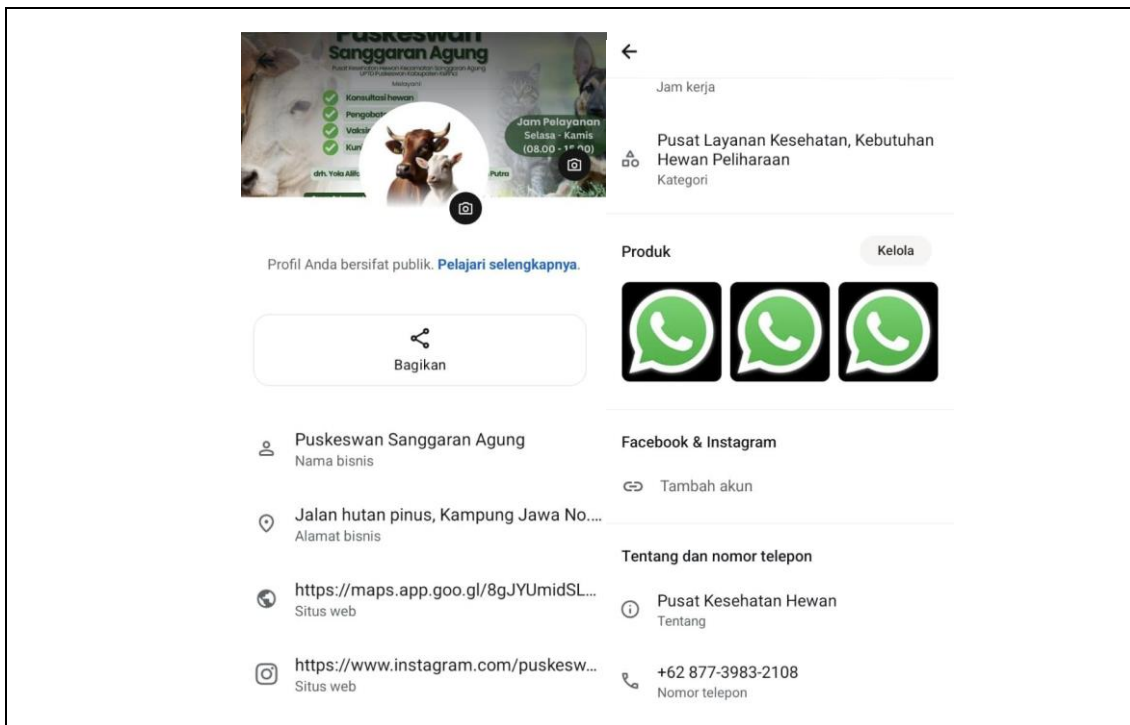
Puskeswan
Sanggaran Agung
Pusat Kesehatan Hewan Kecamatan Sanggaran Agung (UPTD Puskeswan Kabupaten Kerinci)
Melayani
Konsultasi hewan
Pengobat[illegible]
Vaksi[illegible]
Kun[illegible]
Jam Pelayanan
Selasa - Kamis
(08.00 - 1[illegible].00)
drh. Yola Alifi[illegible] Putra

Profil Anda bersifat publik. Pelajari selengkapnya.

Bagikan

Puskeswan Sanggaran Agung
Nama bisnis

Jalan hutan pinus, Kampung Jawa No....
Alamat bisnis

https://maps.app.goo.gl/8gJYUmidSL...
Situs web

https://www.instagram.com/pukesw...
Situs web

Jam kerja

Pusat Layanan Kesehatan, Kebutuhan Hewan Peliharaan
Kategori

Produk
Kelola

Facebook & Instagram

Tambah akun

Tentang dan nomor telepon

Pusat Kesehatan Hewan
Tentang

+62 877-3983-2108
Nomor telepon